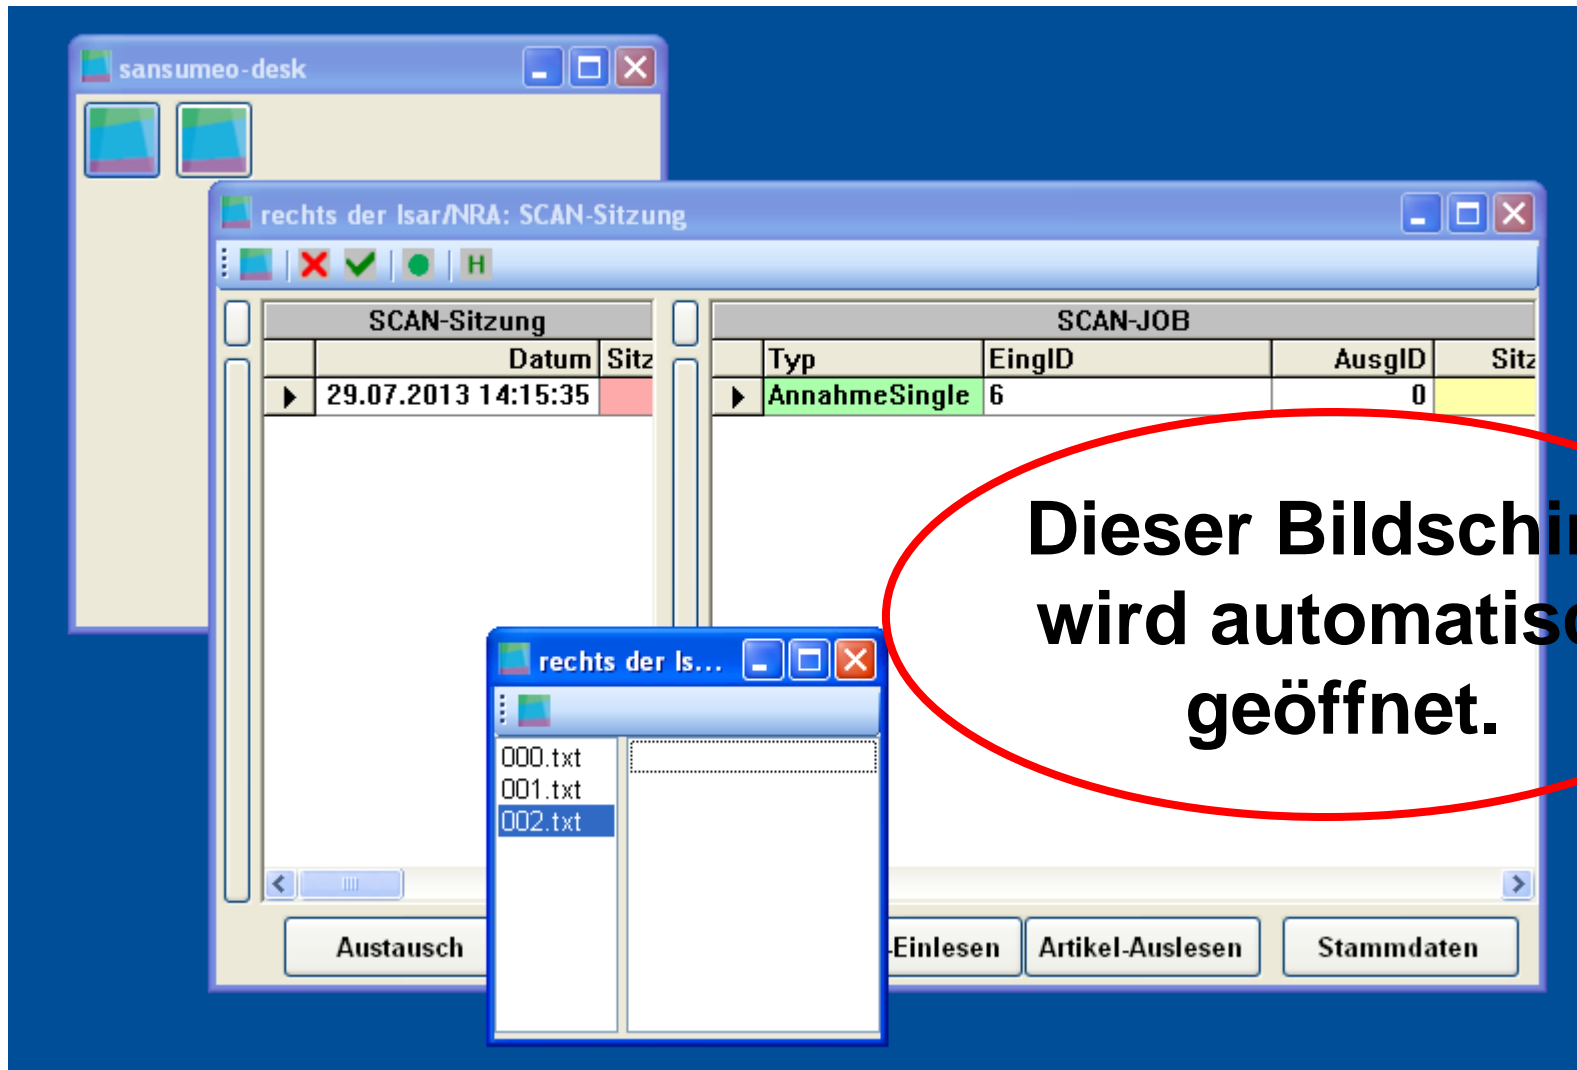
sansumeo-desk

rechts der Isar/NRA: SCAN-Sitzung

H

SCAN-Sitzung

| | Datum | Sitz |
|---|---|---|
| ▶ | 29.07.2013 14:15:35 | |

SCAN-JOB

| | Typ | EingID | AusgID | Sitz |
|---|---|---|---|---|
| ▶ | AnnahmeSingle | 6 | 0 | |

Dieser Bildschi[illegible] wird automatis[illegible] geöffnet.

rechts der Is...

000.txt
001.txt
002.txt

Austausch

-Einlesen

Artikel-Auslesen

Stammdaten